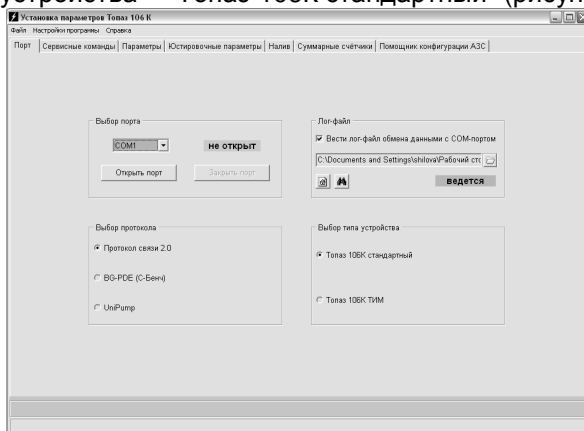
устройства — "Топаз-106К стандартный" (рисун

Установка параметров Топаз 106 К
Файл Настройки программы Справка
Порт | Сервисные команды | Параметры | Юстировочные параметры | Налив | Суммарные счётчики | Помощник конфигурации АЗС

Выбор порта
COM1
не открыт
Открыть порт
Закрыть порт

Лог-файл
Вести лог-файл обмена данными с COM-портом
C:\Documents and Settings\shilova\Рабочий сто
ведется

Выбор протокола
Протокол связи 2.0
BG-PDE (С-Бенч)
UniPump

Выбор типа устройства
Топаз 106К стандартный
Топаз 106К ТИМ